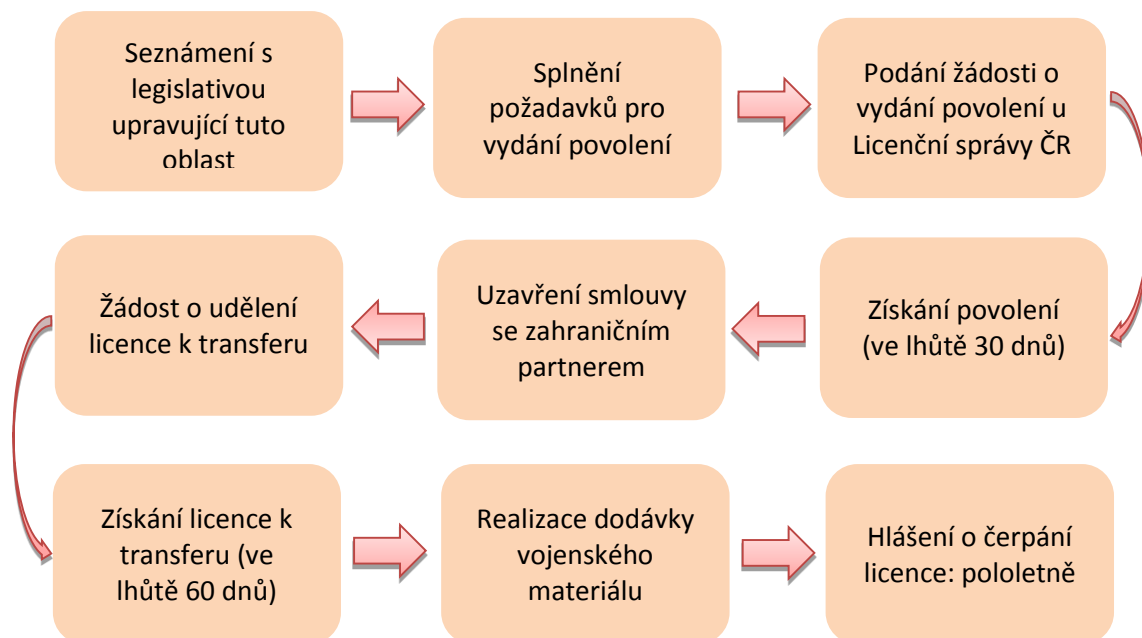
Seznámení s legislativou upravující tuto oblast

Splnění požadavků pro vydání povolení

Podání žádosti o vydání povolení u Licenční správy ČR

Získání povolení (ve lhůtě 30 dnů)

Uzavření smlouvy se zahraničním partnerem

Žádost o udělení licence k transferu

Získání licence k transferu (ve lhůtě 60 dnů)

Realizace dodávky vojenského materiálu

Hlášení o čerpání licence: pololetně